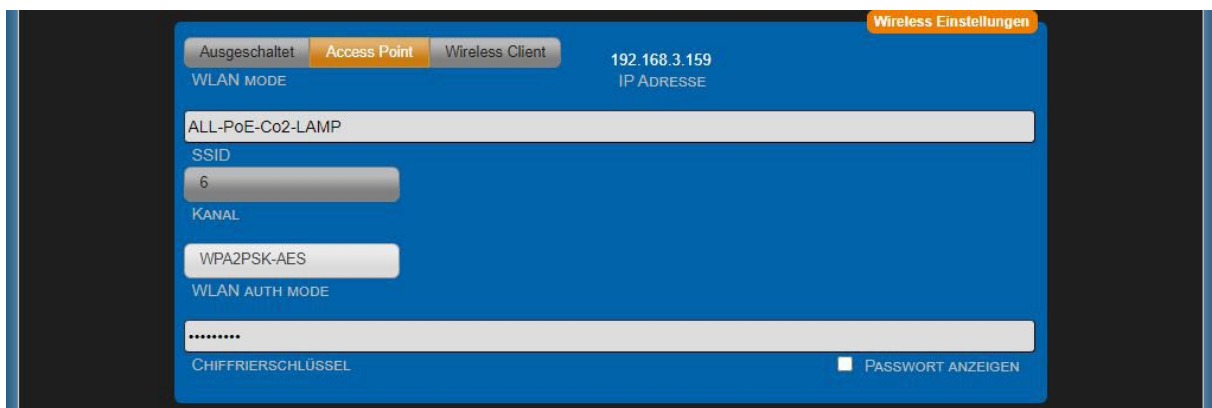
Wireless Einstellungen

Ausgeschaltet Access Point Wireless Client

WLAN MODE

192.168.3.159
IP ADRESSE

ALL-PoE-Co2-LAMP

SSID

6

KANAL

WPA2PSK-AES

WLAN AUTH MODE

•••••••••

CHIFFRIERSCHLÜSSEL

PASSWORT ANZEIGEN